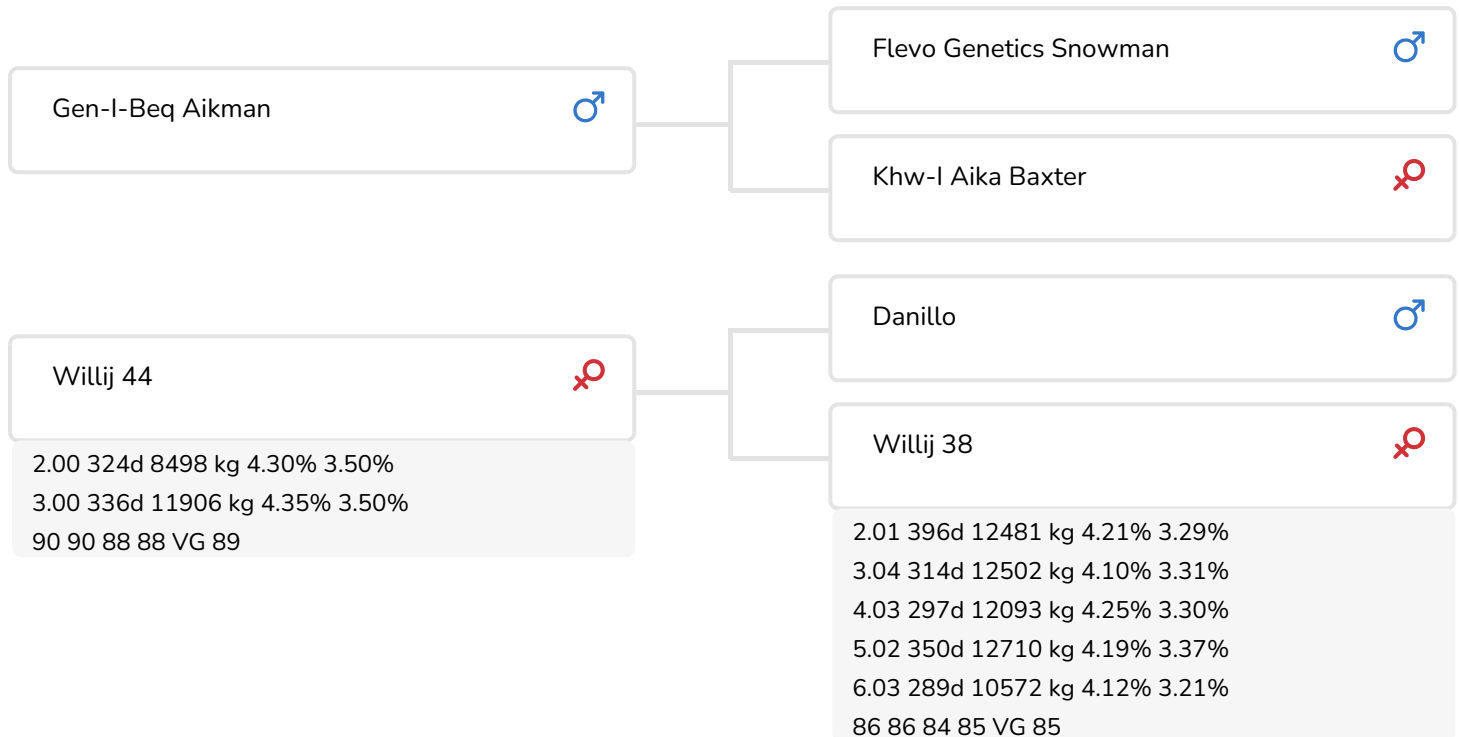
Gen-I-Beq Aikman ♂

Flevo Genetics Snowman ♂

Khw-I Aika Baxter ♀

Willij 44 ♀
2.00 324d 8498 kg 4.30% 3.50%
3.00 336d 11906 kg 4.35% 3.50%
90 90 88 88 VG 89

Danillo ♂

Willij 38 ♀
2.01 396d 12481 kg 4.21% 3.29%
3.04 314d 12502 kg 4.10% 3.31%
4.03 297d 12093 kg 4.25% 3.30%
5.02 350d 12710 kg 4.19% 3.37%
6.03 289d 10572 kg 4.12% 3.21%
86 86 84 85 VG 85